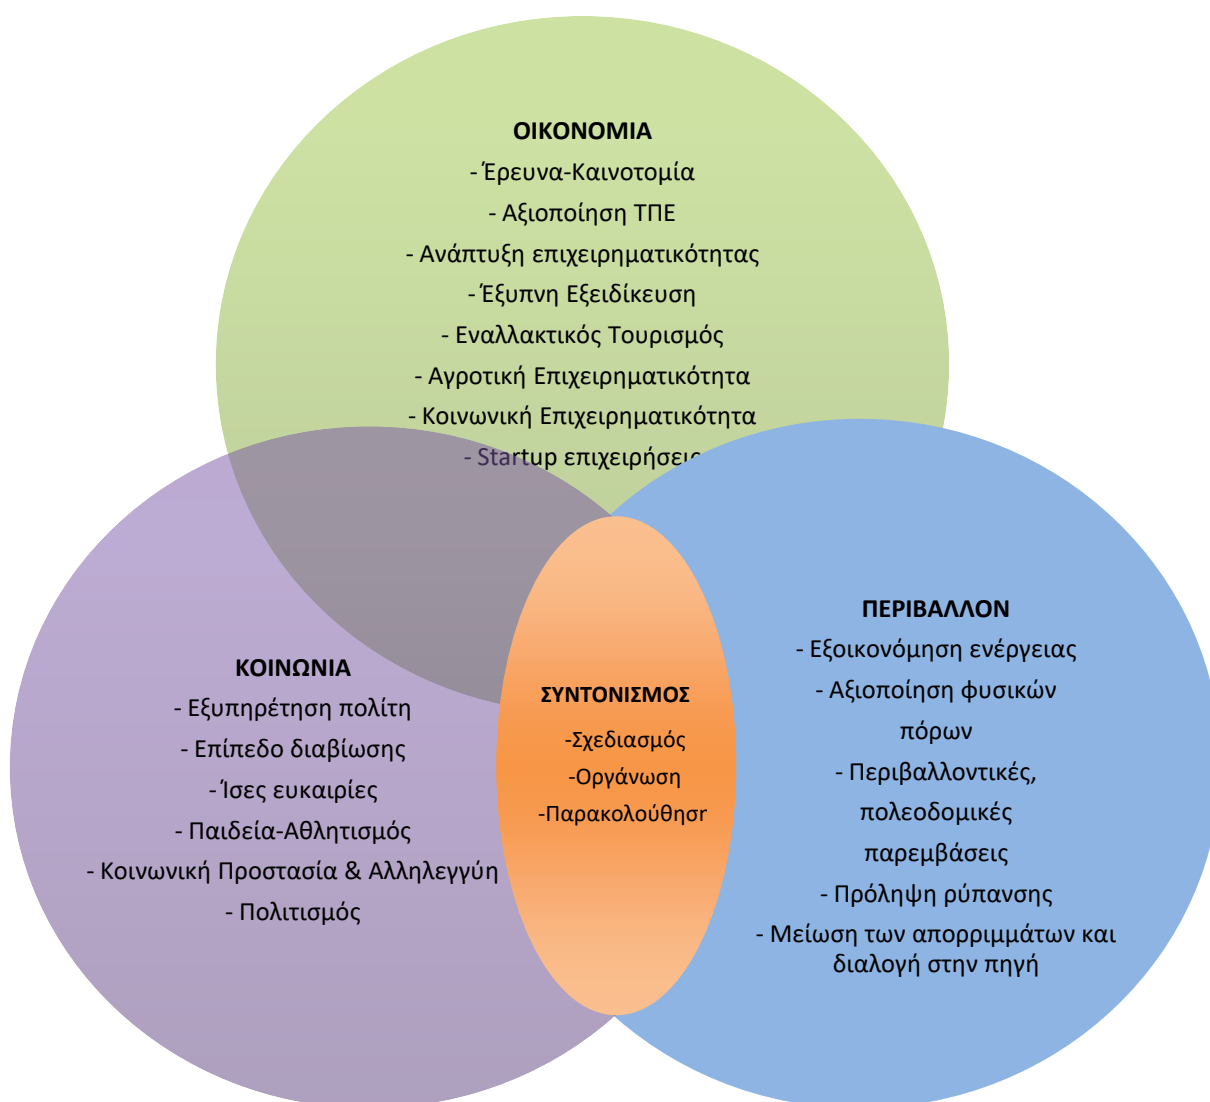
ΟΙΚΟΝΟΜΙΑ
- Έρευνα-Καινοτομία
- Αξιοποίηση ΤΠΕ
- Ανάπτυξη επιχειρηματικότητας
- Έξυπνη Εξειδίκευση
- Εναλλακτικός Τουρισμός
- Αγροτική Επιχειρηματικότητα
- Κοινωνική Επιχειρηματικότητα
- Startup επιχειρήσεις

ΚΟΙΝΩΝΙΑ
- Εξυπηρέτηση πολίτη
- Επίπεδο διαβίωσης
- Ίσες ευκαιρίες
- Παιδεία-Αθλητισμός
- Κοινωνική Προστασία & Αλληλεγγύη
- Πολιτισμός

ΣΥΝΤΟΝΙΣΜΟΣ
-Σχεδιασμός
-Οργάνωση
-Παρακολούθησr

ΠΕΡΙΒΑΛΛΟΝ
- Εξοικονόμηση ενέργειας
- Αξιοποίηση φυσικών πόρων
- Περιβαλλοντικές, πολεοδομικές παρεμβάσεις
- Πρόληψη ρύπανσης
- Μείωση των απορριμμάτων και διαλογή στην πηγή